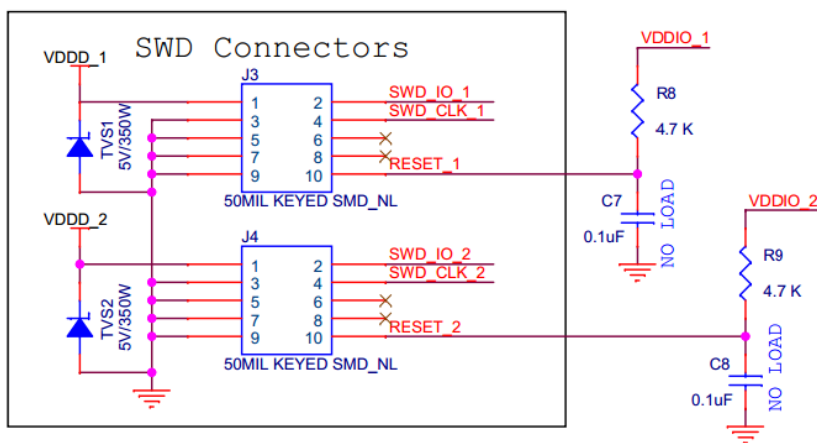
SWD Connectors

VDDD_1

J3

| 1 | 2 |
|---|---|
| 3 | 4 |
| 5 | 6 |
| 7 | 8 |
| 9 | 10 |

SWD_IO_1
SWD_CLK_1
RESET_1

TVS1
5V/350W

50MIL KEYED SMD_NL

VDDIO_1
R8
4.7 K
C7
0.1uF
NO LOAD

VDDD_2

J4

| 1 | 2 |
|---|---|
| 3 | 4 |
| 5 | 6 |
| 7 | 8 |
| 9 | 10 |

SWD_IO_2
SWD_CLK_2
RESET_2

TVS2
5V/350W

50MIL KEYED SMD_NL

VDDIO_2
R9
4.7 K
C8
0.1uF
NO LOAD